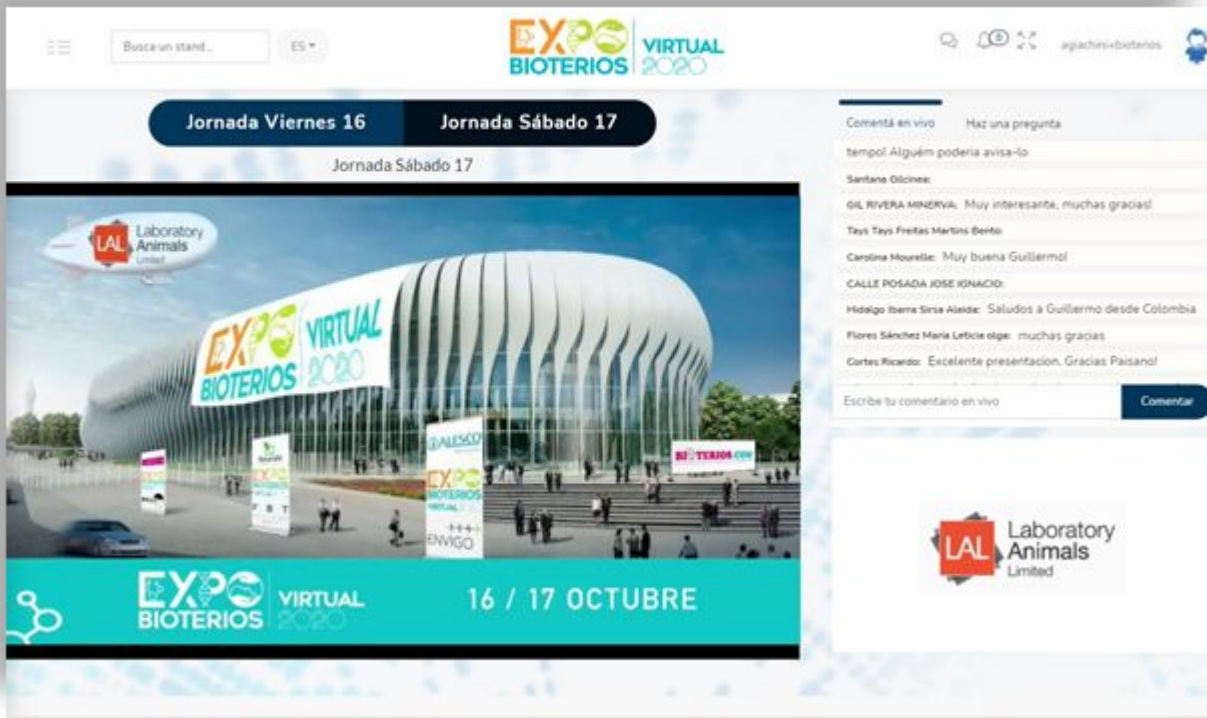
Busca un stand...
ES
EXPO BIOTERIOS VIRTUAL 2020
agiachini+bioterios

Jornada Viernes 16
Jornada Sábado 17

Jornada Sábado 17

LAL Laboratory Animals Limited

EXPO BIOTERIOS VIRTUAL 2020

ALESCO
EXPO BIOTERIOS VIRTUAL 2020
ENVIGO
BIOTERIOS.COM

EXPO BIOTERIOS VIRTUAL 2020
16 / 17 OCTUBRE

Comentá en vivo
Haz una pregunta
tempo! Alguém poderia avisa-lo
Santana Gilcinea:
GIL RIVERA MINERVA: Muy interesante, muchas gracias!
Tays Tays Freitas Martins Bento:
Carolina Mourelle: Muy buena Guillermo!
CALLE POSADA JOSE IGNACIO:
Hidalgo Ibarra Sirsa Aleida: Saludos a Guillermo desde Colombia
Flores Sánchez Maria Leticia olga: muchas gracias
Cortes Ricardo: Excelente presentacion, Gracias Paisano!
Escribe tu comentario en vivo
Comentar

LAL Laboratory Animals Limited